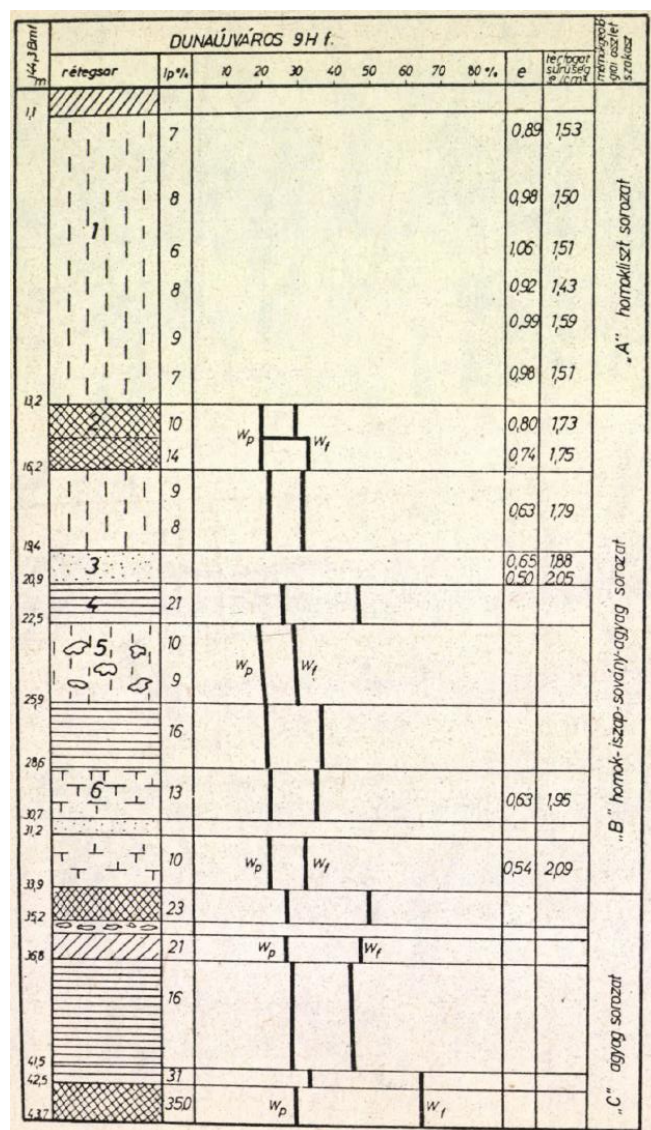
DUNAÚJVÁROS 9H f.

| 14,3Bmf m | rétegsor | Ip % | 10 20 30 40 50 60 70 80 % | e | térfogat sűrűség g/cm³ | mérnökgeológiai osztály szakasz |
|---|---|---|---|---|---|---|
| 1,1 | | | | | | |
| | 1 | 7 | | 0,89 | 1,53 | „A" homokliszt sorozat |
| | | 8 | | 0,98 | 1,50 | |
| | | 6 | | 1,06 | 1,51 | |
| | | 8 | | 0,92 | 1,43 | |
| | | 9 | | 0,99 | 1,59 | |
| | | 7 | | 0,98 | 1,51 | |
| 13,2 | 2 | 10 | $w_p$ $w_f$ | 0,80 | 1,73 | „B" homok-iszap-sovány-agyag sorozat |
| | | 14 | | 0,74 | 1,75 | |
| 16,2 | | 9 | | | | |
| | | 8 | | 0,63 | 1,79 | |
| 19,4 | 3 | | | 0,65 | 1,88 | |
| 20,9 | | | | 0,50 | 2,05 | |
| | 4 | 21 | | | | |
| 22,5 | 5 | 10 | $w_p$ $w_f$ | | | |
| | | 9 | | | | |
| 25,9 | | 16 | | | | |
| 28,6 | 6 | 13 | | 0,63 | 1,95 | |
| 30,7 | | | | | | |
| 31,2 | | 10 | $w_p$ $w_f$ | 0,54 | 2,09 | |
| 33,9 | | 23 | | | | |
| 35,2 | | | | | | |
| 36,8 | | 21 | $w_p$ $w_f$ | | | „C" agyag sorozat |
| | | 16 | | | | |
| 41,5 | | | | | | |
| 42,5 | | 31 | | | | |
| 43,7 | | 35,0 | $w_p$ $w_f$ | | | |